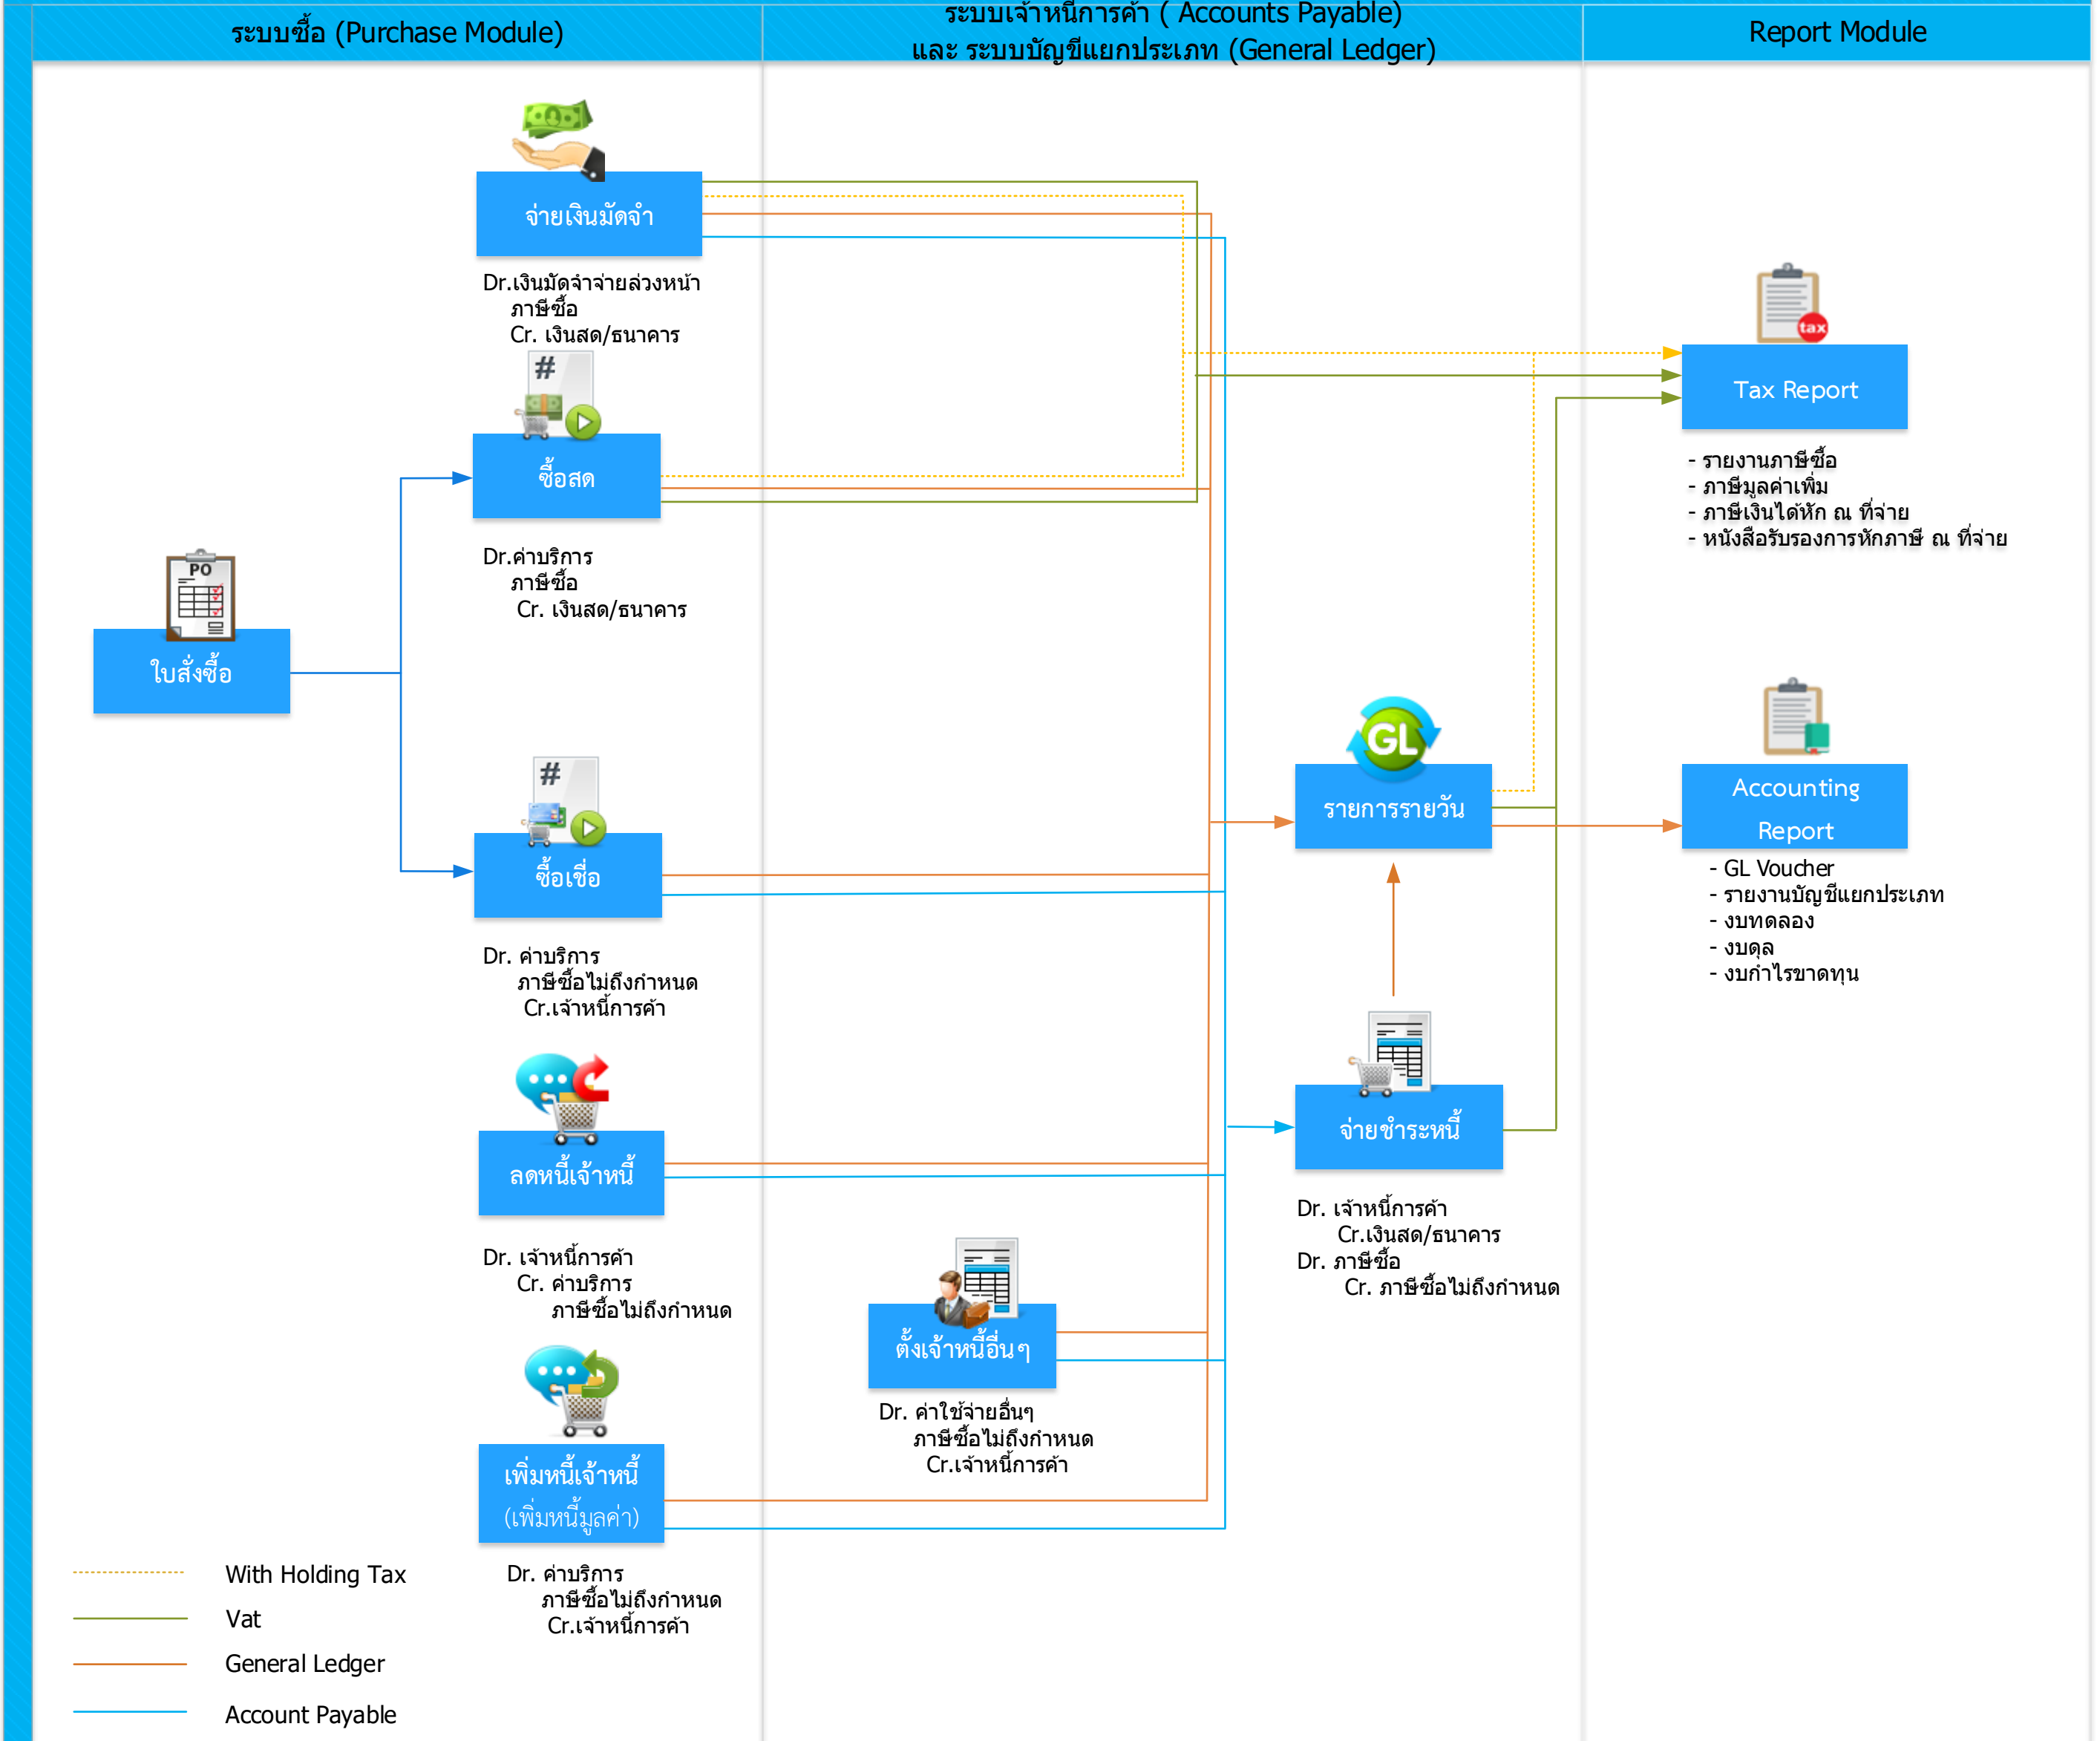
ระบบซื้อ (Purchase Module)

ระบบเจ้าหนี้การค้า ( Accounts Payable) และ ระบบบัญชีแยกประเภท (General Ledger)

Report Module

จ่ายเงินมัดจำ

Dr.เงินมัดจำจ่ายล่วงหน้า
ภาษีซื้อ
Cr. เงินสด/ธนาคาร

#

ซื้อสด

Dr.ค่าบริการ
ภาษีซื้อ
Cr. เงินสด/ธนาคาร

PO

ใบสั่งซื้อ

#

ซื้อเชื่อ

Dr. ค่าบริการ
ภาษีซื้อไม่ถึงกำหนด
Cr.เจ้าหนี้การค้า

ลดหนี้เจ้าหนี้

Dr. เจ้าหนี้การค้า
Cr. ค่าบริการ
ภาษีซื้อไม่ถึงกำหนด

เพิ่มหนี้เจ้าหนี้ (เพิ่มหนี้มูลค่า)

Dr. ค่าบริการ
ภาษีซื้อไม่ถึงกำหนด
Cr.เจ้าหนี้การค้า

ตั้งเจ้าหนี้อื่นๆ

Dr. ค่าใช้จ่ายอื่นๆ
ภาษีซื้อไม่ถึงกำหนด
Cr.เจ้าหนี้การค้า

GL

รายการรายวัน

จ่ายชำระหนี้

Dr. เจ้าหนี้การค้า
Cr.เงินสด/ธนาคาร
Dr. ภาษีซื้อ
Cr. ภาษีซื้อไม่ถึงกำหนด

tax

Tax Report

- รายงานภาษีซื้อ
- ภาษีมูลค่าเพิ่ม
- ภาษีเงินได้หัก ณ ที่จ่าย
- หนังสือรับรองการหักภาษี ณ ที่จ่าย

Accounting Report

- GL Voucher
- รายงานบัญชีแยกประเภท
- งบทดลอง
- งบดุล
- งบกำไรขาดทุน

With Holding Tax
Vat
General Ledger
Account Payable